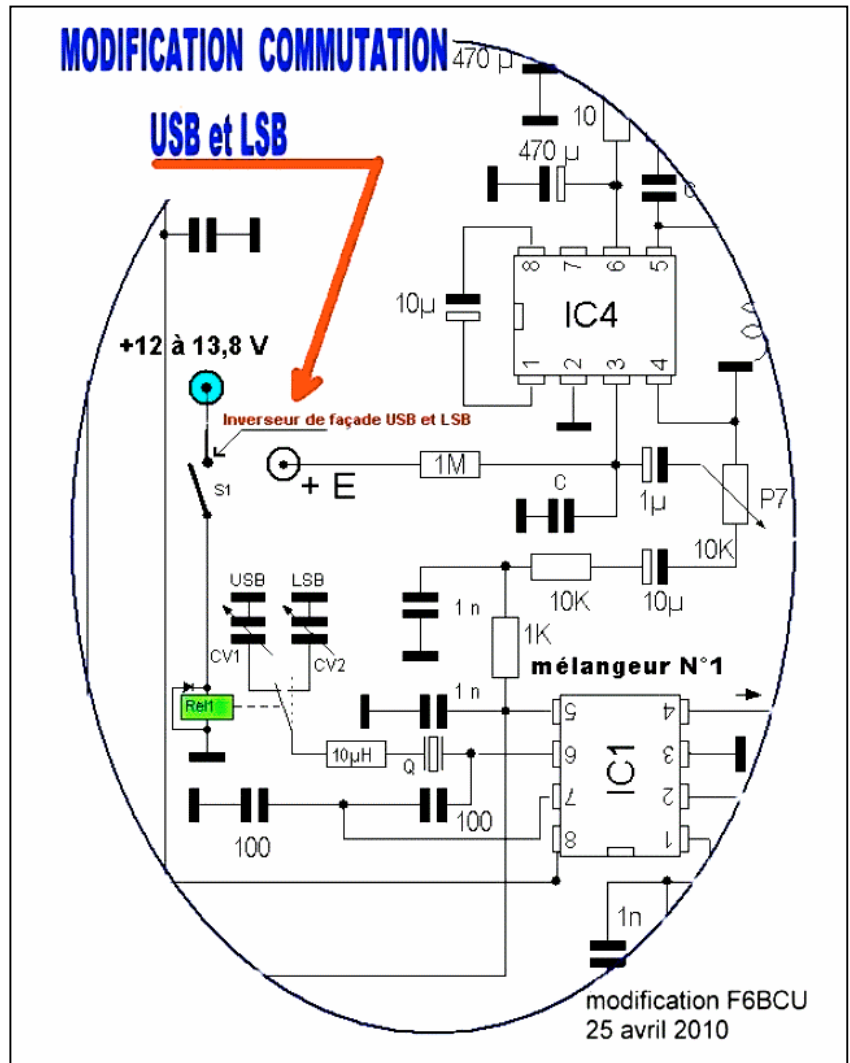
MODIFICATION COMMUTATION

USB et LSB

470 µ
10
470 µ
c
8 7 6 5
10µ
IC4
1 2 3 4

+12 à 13,8 V

Inverseur de façade USB et LSB

S1

+ E
1M
c
1µ
P7
10K

USB
LSB
CV1
CV2
1 n
10K
10µ
1K
mélangeur N°1

Rel1
1 n
5
4
10µH
Q
6
3
IC1
7
2
100
100
8
1

1n

modification F6BCU
25 avril 2010